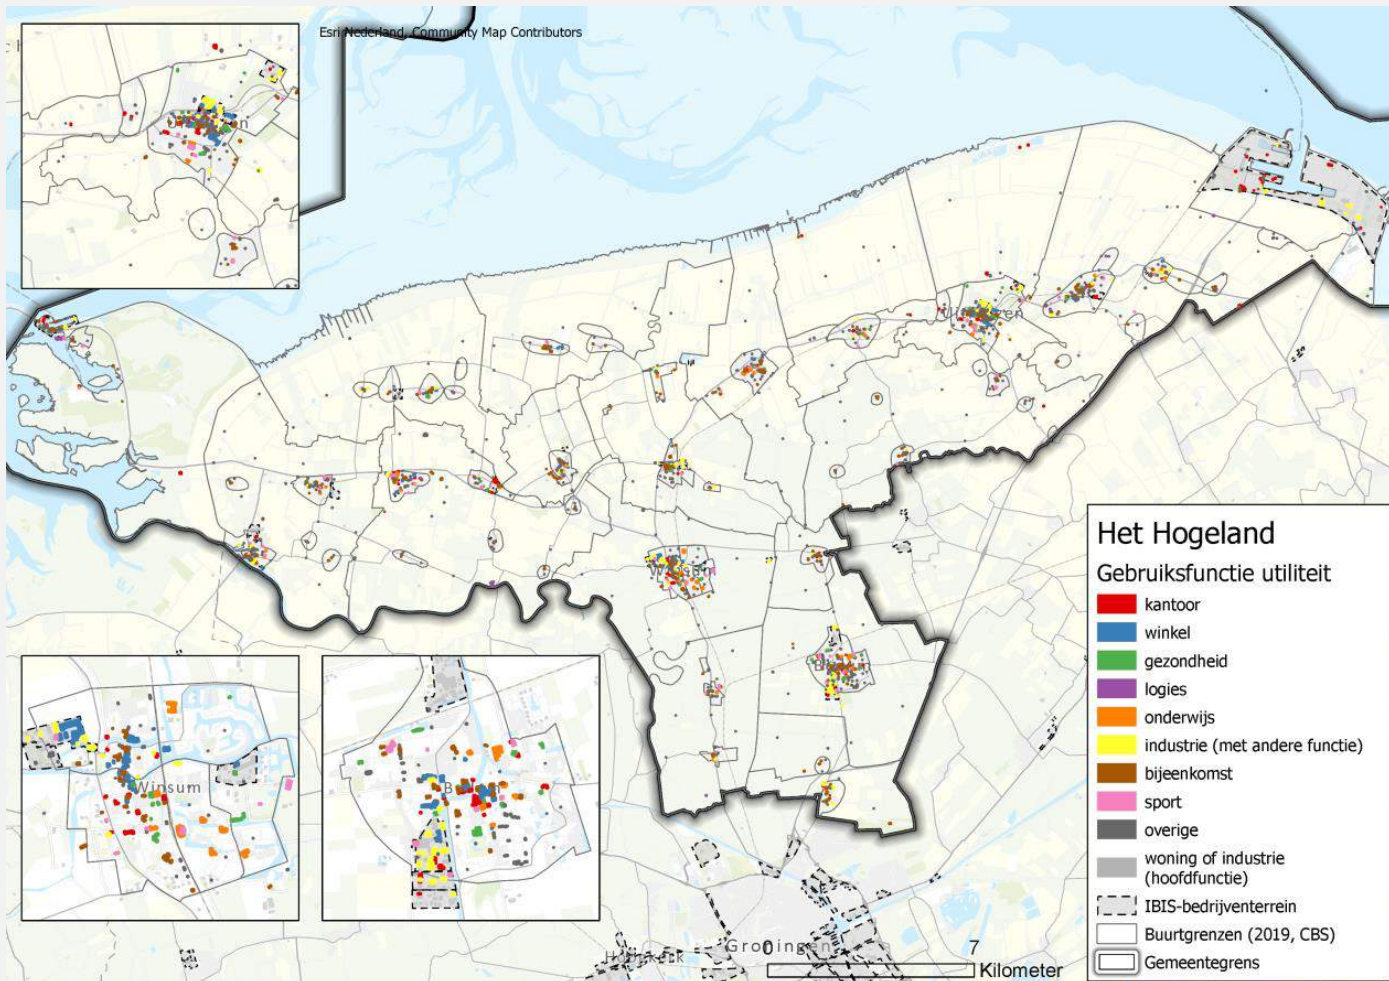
Esri Nederland, Community Map Contributors

Uithuizen

Winsum

Winsum

Groningen

0 7 Kilometer

Het Hogeland

Gebruiksfunctie utiliteit

kantoor

winkel

gezondheid

logies

onderwijs

industrie (met andere functie)

bijeenkomst

sport

overige

woning of industrie (hoofdfunctie)

IBIS-bedrijventerrein

Buurtgrenzen (2019, CBS)

Gemeentegrens